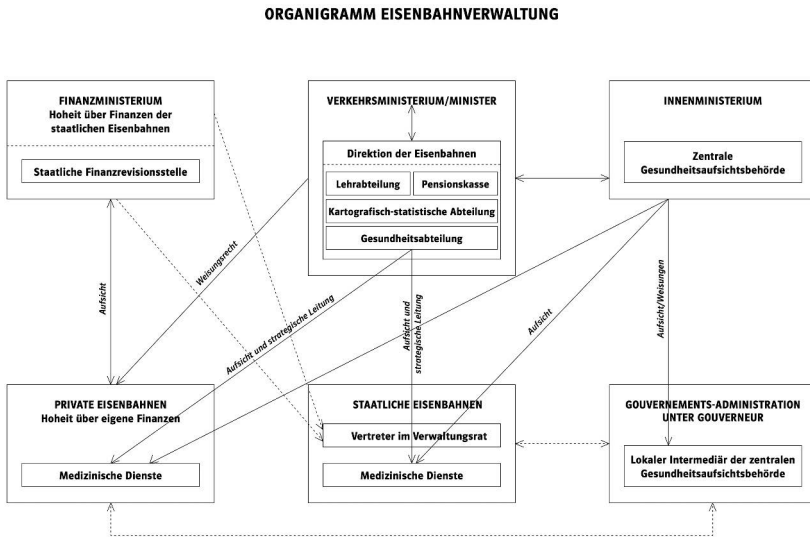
ORGANIGRAMM EISENBAHNVERWALTUNG

FINANZMINISTERIUM
Hoheit über Finanzen der staatlichen Eisenbahnen

Staatliche Finanzrevisionsstelle

VERKEHRSMINISTERIUM/MINISTER

Direktion der Eisenbahnen

Lehrabteilung

Pensionskasse

Kartografisch-statistische Abteilung

Gesundheitsabteilung

INNENMINISTERIUM

Zentrale Gesundheitsaufsichtsbehörde

Aufsicht

Weisungsrecht

Aufsicht und strategische Leitung

Aufsicht und strategische Leitung

Aufsicht

Aufsicht/Weisungen

PRIVATE EISENBAHNEN
Hoheit über eigene Finanzen

Medizinische Dienste

STAATLICHE EISENBAHNEN

Vertreter im Verwaltungsrat

Medizinische Dienste

GOUVERNEMENTS-ADMINISTRATION UNTER GOUVERNEUR

Lokaler Intermediär der zentralen Gesundheitsaufsichtsbehörde